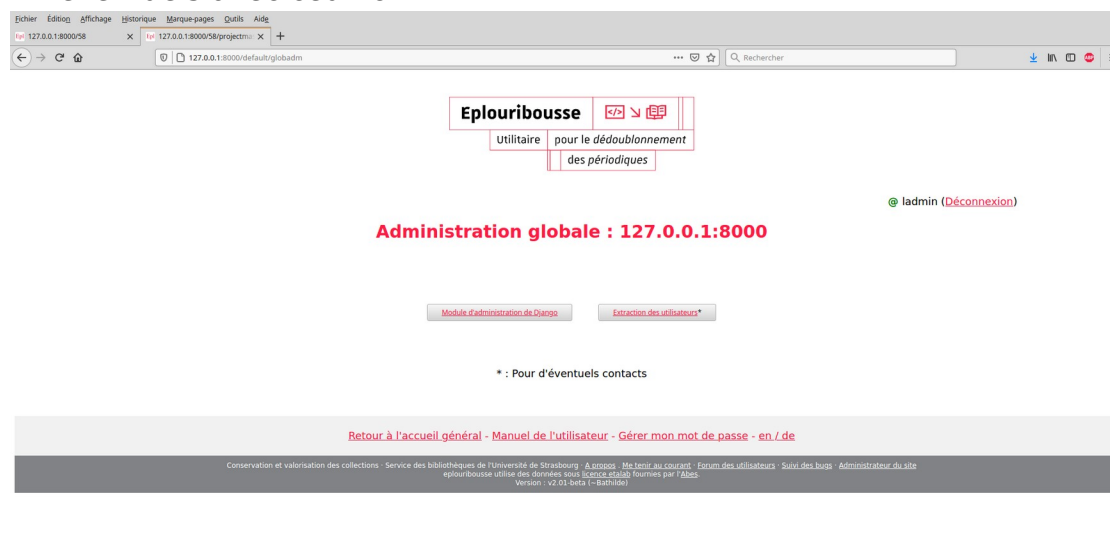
Fichier Édition Affichage Historique Marque-pages Outils Aide

127.0.0.1:8000/58 × 127.0.0.1:8000/58/projectma ×

127.0.0.1:8000/default/globadm

Rechercher

Eplouribousse

Utilitaire pour le dédoublonnement des périodiques

@ ladmin (Déconnexion)

Administration globale : 127.0.0.1:8000

Module d'administration de Django

Extraction des utilisateurs*

* : Pour d'éventuels contacts

Retour à l'accueil général - Manuel de l'utilisateur - Gérer mon mot de passe - en / de

Conservation et valorisation des collections · Service des bibliothèques de l'Université de Strasbourg · A propos · Me tenir au courant · Forum des utilisateurs · Suivi des bugs · Administrateur du site
eplouribousse utilise des données sous licence etalab fournies par l'Abes.
Version : v2.01-beta (~Bathilde)